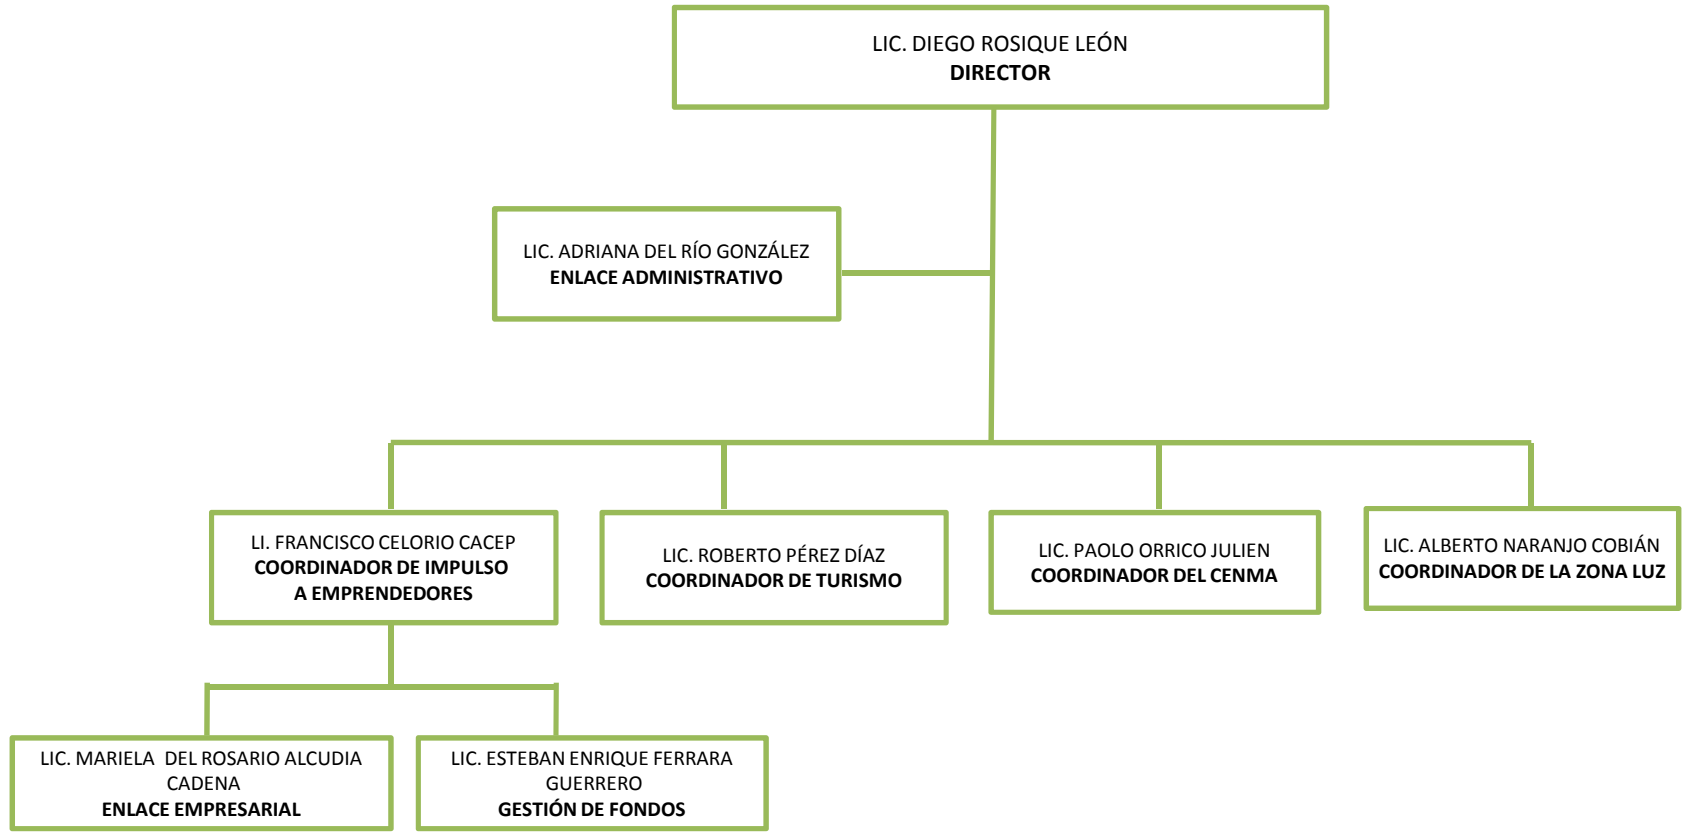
LIC. DIEGO ROSIQUE LEÓN
**DIRECTOR**

LIC. ADRIANA DEL RÍO GONZÁLEZ
**ENLACE ADMINISTRATIVO**

LI. FRANCISCO CELORIO CACEP
**COORDINADOR DE IMPULSO A EMPRENDEDORES**

LIC. ROBERTO PÉREZ DÍAZ
**COORDINADOR DE TURISMO**

LIC. PAOLO ORRICO JULIEN
**COORDINADOR DEL CENMA**

LIC. ALBERTO NARANJO COBIÁN
**COORDINADOR DE LA ZONA LUZ**

LIC. MARIELA DEL ROSARIO ALCUDIA CADENA
**ENLACE EMPRESARIAL**

LIC. ESTEBAN ENRIQUE FERRARA GUERRERO
**GESTIÓN DE FONDOS**